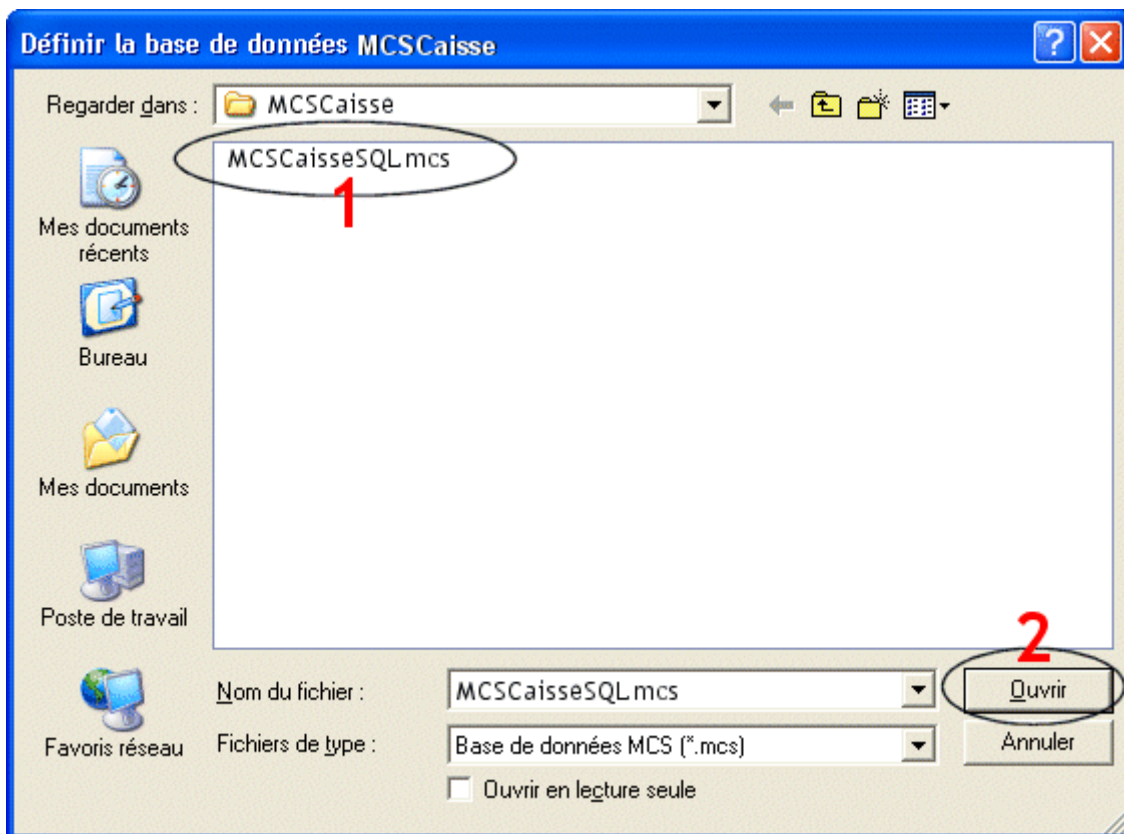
Définir la base de données MCSCaisse

Regarder dans : MCSCaisse

MCSCaisseSQL.mcs

1

Mes documents récents

Bureau

Mes documents

Poste de travail

Favoris réseau

2

Nom du fichier : MCSCaisseSQL.mcs

Ouvrir

Fichiers de type : Base de données MCS (*.mcs)

Annuler

Ouvrir en lecture seule